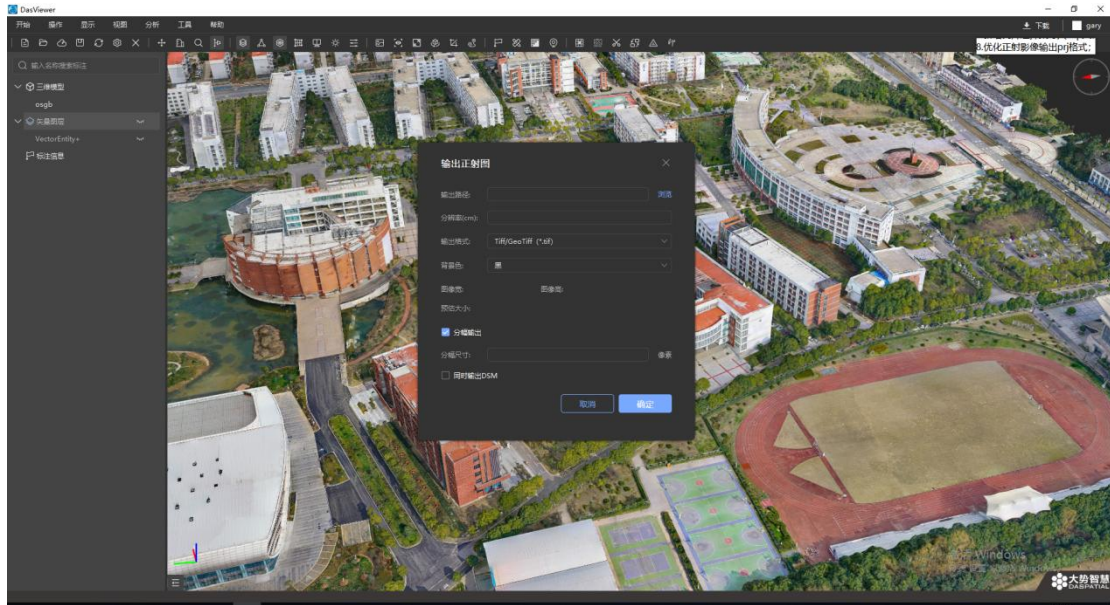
DasViewer

开始 操作 显示 视图 分析 工具 帮助

下载 gary

8.优化正射影像输出prj格式；

输入名称搜索标注

三维模型
osgb
矢量图层
VectorEntity+
标注信息

输出正射图

输出路径: 浏览
分辨率(cm):
输出格式: Tiff/GeoTiff (*.tif)
背景色: 黑
图像宽: 图像高:
预估大小:
分幅输出
分幅尺寸: 像素
同时输出DSM

取消 确定

Windows

大势智慧
DASPATIAL